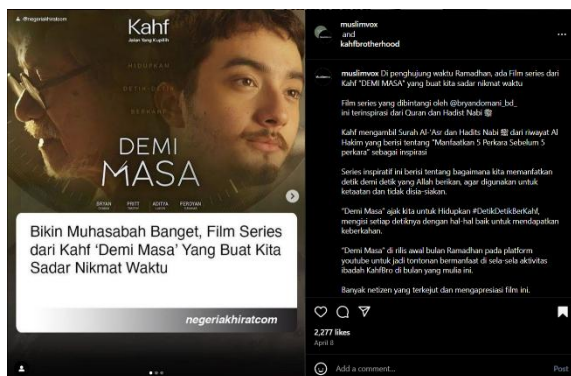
@negeriakhiratcom

Kahf
Jalan Yang Kupilih

HIDUPKAN
DETIK DETIK
BERHARGA

DEMI
MASA

DAYAN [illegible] PRITT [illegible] ADITYA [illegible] FDOUYAN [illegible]

Bikin Muhasabah Banget, Film Series dari Kahf 'Demi Masa' Yang Buat Kita Sadar Nikmat Waktu

negeriakhiratcom

muslimvox
and
kahfbrotherhood

muslimvox Di penghujung waktu Ramadhan, ada Film series dari Kahf "DEMI MASA" yang buat kita sadar nikmat waktu

Film series yang dibintangi oleh @bryandomani_bd_ ini terinspirasi dari Quran dan Hadist Nabi ﷺ

Kahf mengambil Surah Al-'Asr dan Hadits Nabi ﷺ dari riwayat Al Hakim yang berisi tentang "Manfaatkan 5 Perkara Sebelum 5 perkara" sebagai inspirasi

Series inspiratif ini berisi tentang bagaimana kita memanfatkan detik demi detik yang Allah berikan, agar digunakan untuk ketaatan dan tidak disia-siakan.

"Demi Masa" ajak kita untuk Hidupkan #DetikDetikBerKahf, mengisi setiap detiknya dengan hal-hal baik untuk mendapatkan keberkahan.

"Demi Masa" di rilis awal bulan Ramadhan pada platform youtube untuk jadi tontonan bermanfaat di sela-sela aktivitas ibadah KahfBro di bulan yang mulia ini.

Banyak netizen yang terkejut dan mengapresiasi film ini.

2,277 likes
April 8

Add a comment...
Post